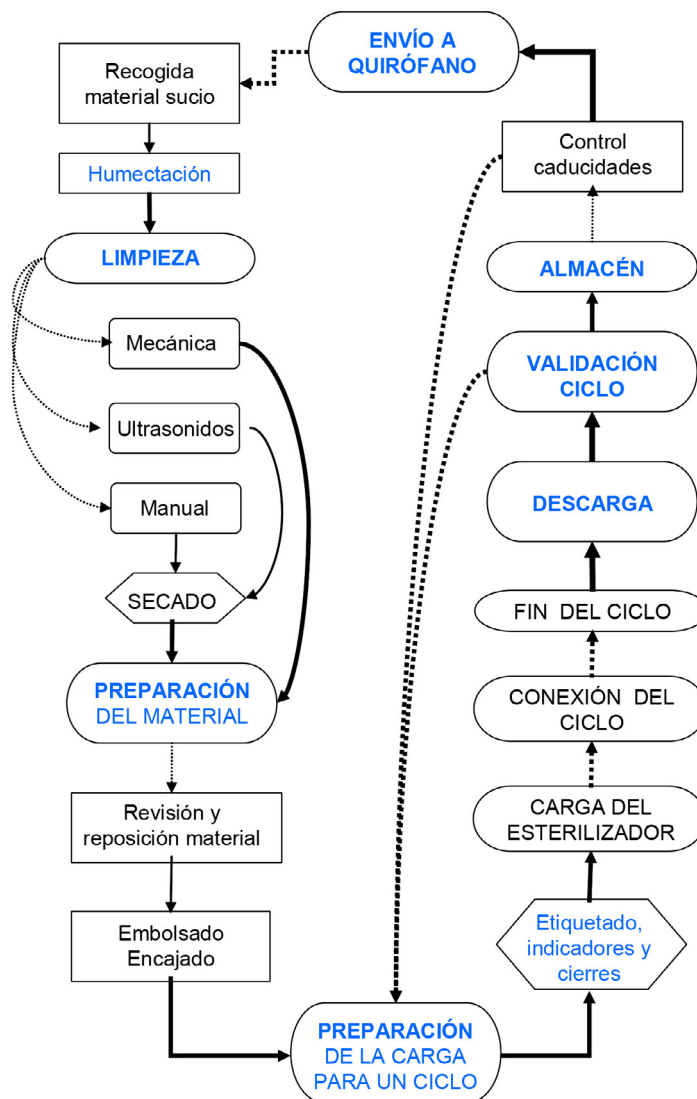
ENVÍO A QUIRÓFANO

Recogida material sucio

Humectación

LIMPIEZA

Mecánica

Ultrasonidos

Manual

SECADO

PREPARACIÓN DEL MATERIAL

Revisión y reposición material

Embolsado Encajado

PREPARACIÓN DE LA CARGA PARA UN CICLO

Etiquetado, indicadores y cierres

CARGA DEL ESTERILIZADOR

CONEXIÓN DEL CICLO

FIN DEL CICLO

DESCARGA

VALIDACIÓN CICLO

ALMACÉN

Control caducidades